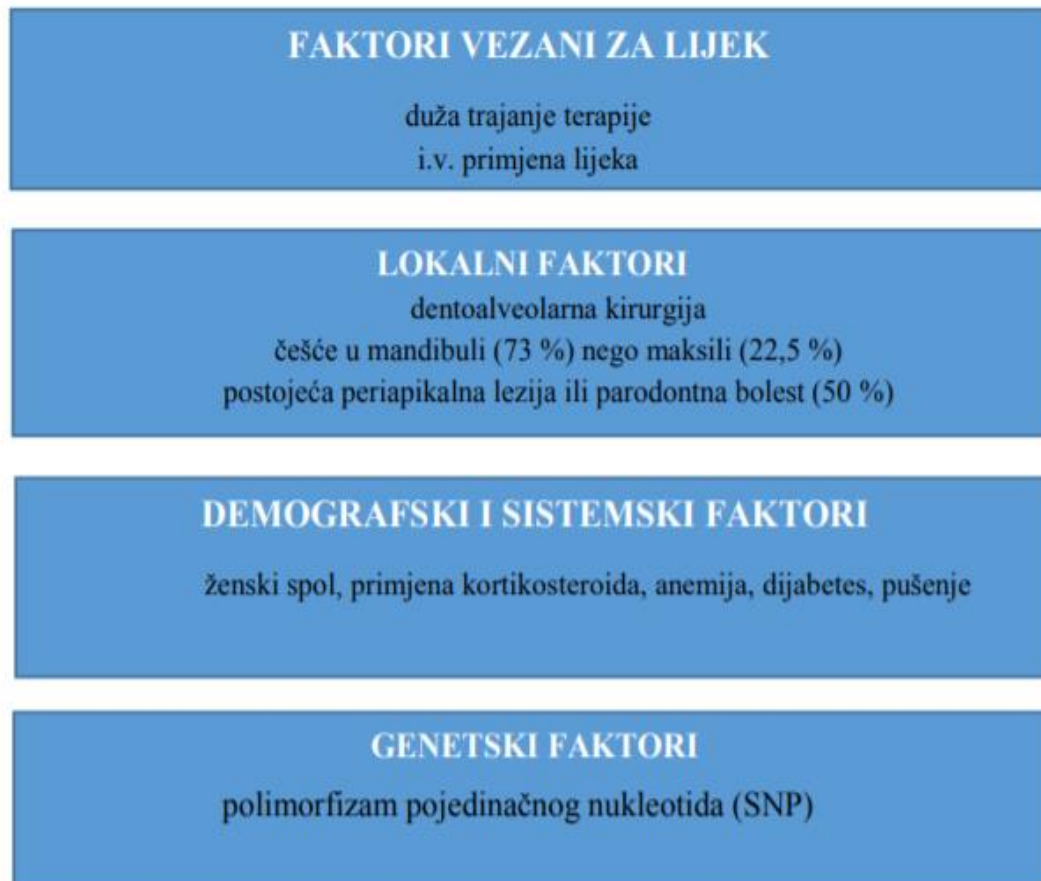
FAKTORI VEZANI ZA LIJEK

duža trajanje terapije
i.v. primjena lijeka

LOKALNI FAKTORI

dentoalveolarna kirurgija
češće u mandibuli (73 %) nego maksili (22,5 %)
postojeća periapikalna lezija ili parodontna bolest (50 %)

DEMOGRAFSKI I SISTEMSKI FAKTORI

ženski spol, primjena kortikosteroida, anemija, dijabetes, pušenje

GENETSKI FAKTORI

polimorfizam pojedinačnog nukleotida (SNP)